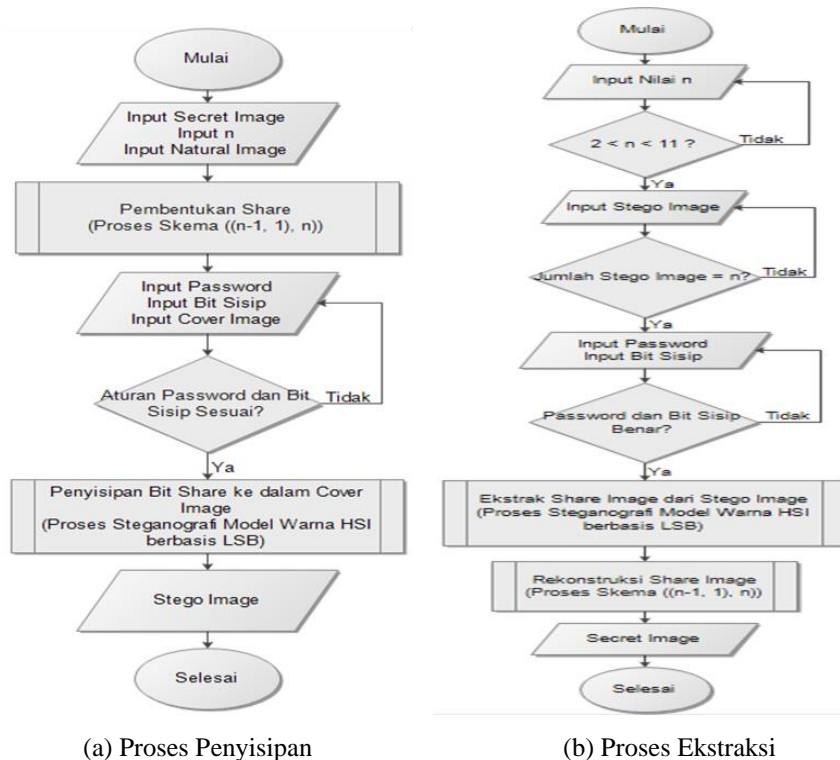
Mulai

Input Secret Image
Input n
Input Natural Image

Pembentukan Share
(Proses Skema ((n-1, 1), n))

Input Password
Input Bit Sisip
Input Cover Image

Aturan Password dan Bit Sisip Sesuai?

Tidak

Ya

Penyisipan Bit Share ke dalam Cover Image
(Proses Steganografi Model Warna HSI berbasis LSB)

Stego Image

Selesai

(a) Proses Penyisipan

Mulai

Input Nilai n

2 < n < 11 ?

Tidak

Ya

Input Stego Image

Jumlah Stego Image = n?

Tidak

Ya

Input Password
Input Bit Sisip

Password dan Bit Sisip Benar?

Tidak

Ya

Ekstrak Share Image dari Stego Image
(Proses Steganografi Model Warna HSI berbasis LSB)

Rekonstruksi Share Image
(Proses Skema ((n-1, 1), n))

Secret Image

Selesai

(b) Proses Ekstraksi